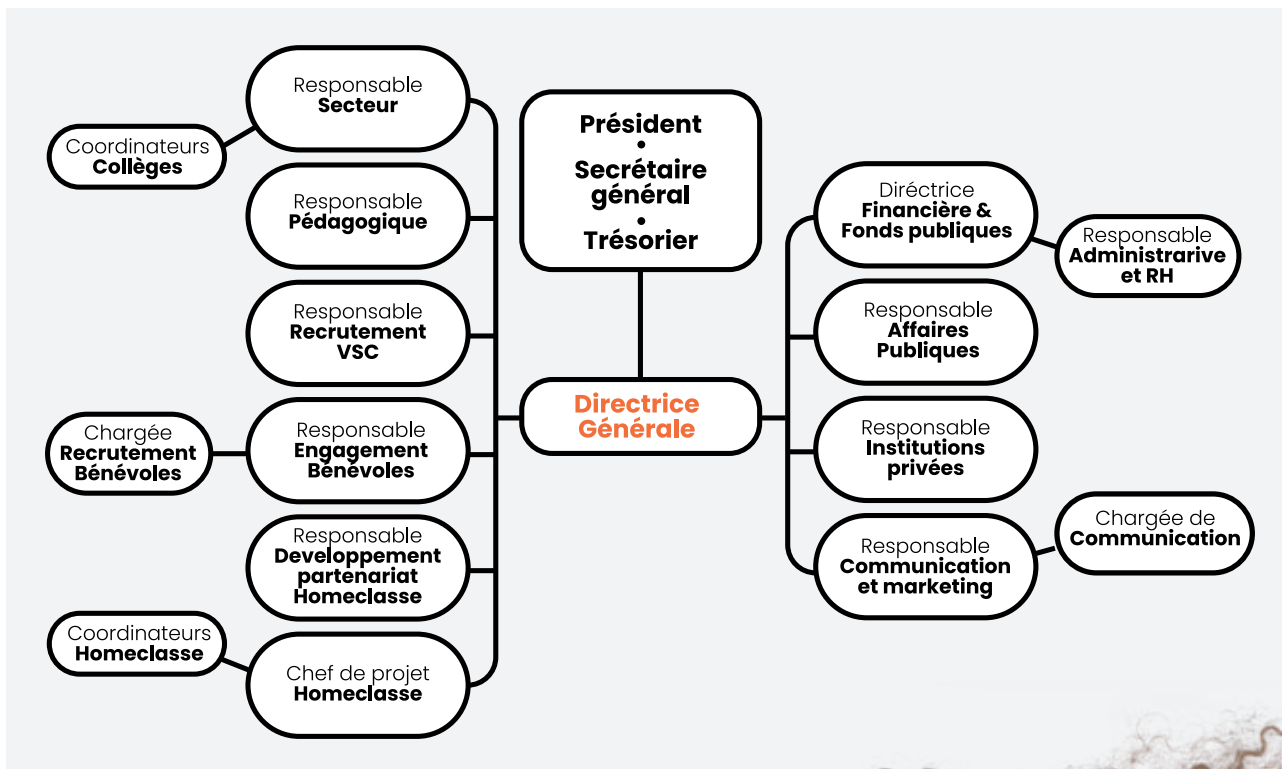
Président
•
Secrétaire général
•
Trésorier

Directrice Générale

Responsable Secteur

Coordinateurs Collèges

Responsable Pédagogique

Responsable Recrutement VSC

Chargée Recrutement Bénévoles

Responsable Engagement Bénévoles

Responsable Developpement partenariat Homeclasse

Coordinateurs Homeclasse

Chef de projet Homeclasse

Diréctrice Financière & Fonds publiques

Responsable Administrarive et RH

Responsable Affaires Publiques

Responsable Institutions privées

Responsable Communication et marketing

Chargée de Communication